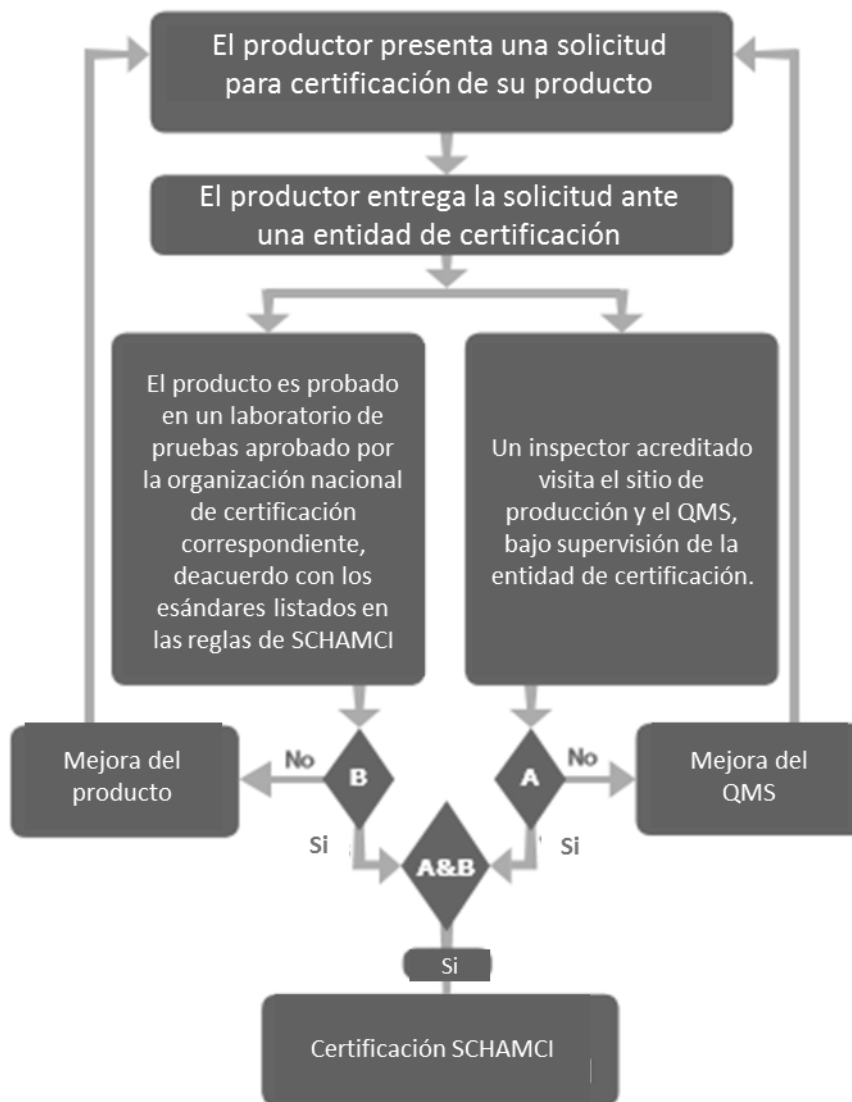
El productor presenta una solicitud para certificación de su producto

El productor entrega la solicitud ante una entidad de certificación

El producto es probado en un laboratorio de pruebas aprobado por la organización nacional de certificación correspondiente, deacuerdo con los esándares listados en las reglas de SCHAMCI

Un inspector acreditado visita el sitio de producción y el QMS, bajo supervisión de la entidad de certificación.

Mejora del producto

No

B

A

No

Mejora del QMS

Si

A&B

Si

Si

Certificación SCHAMCI